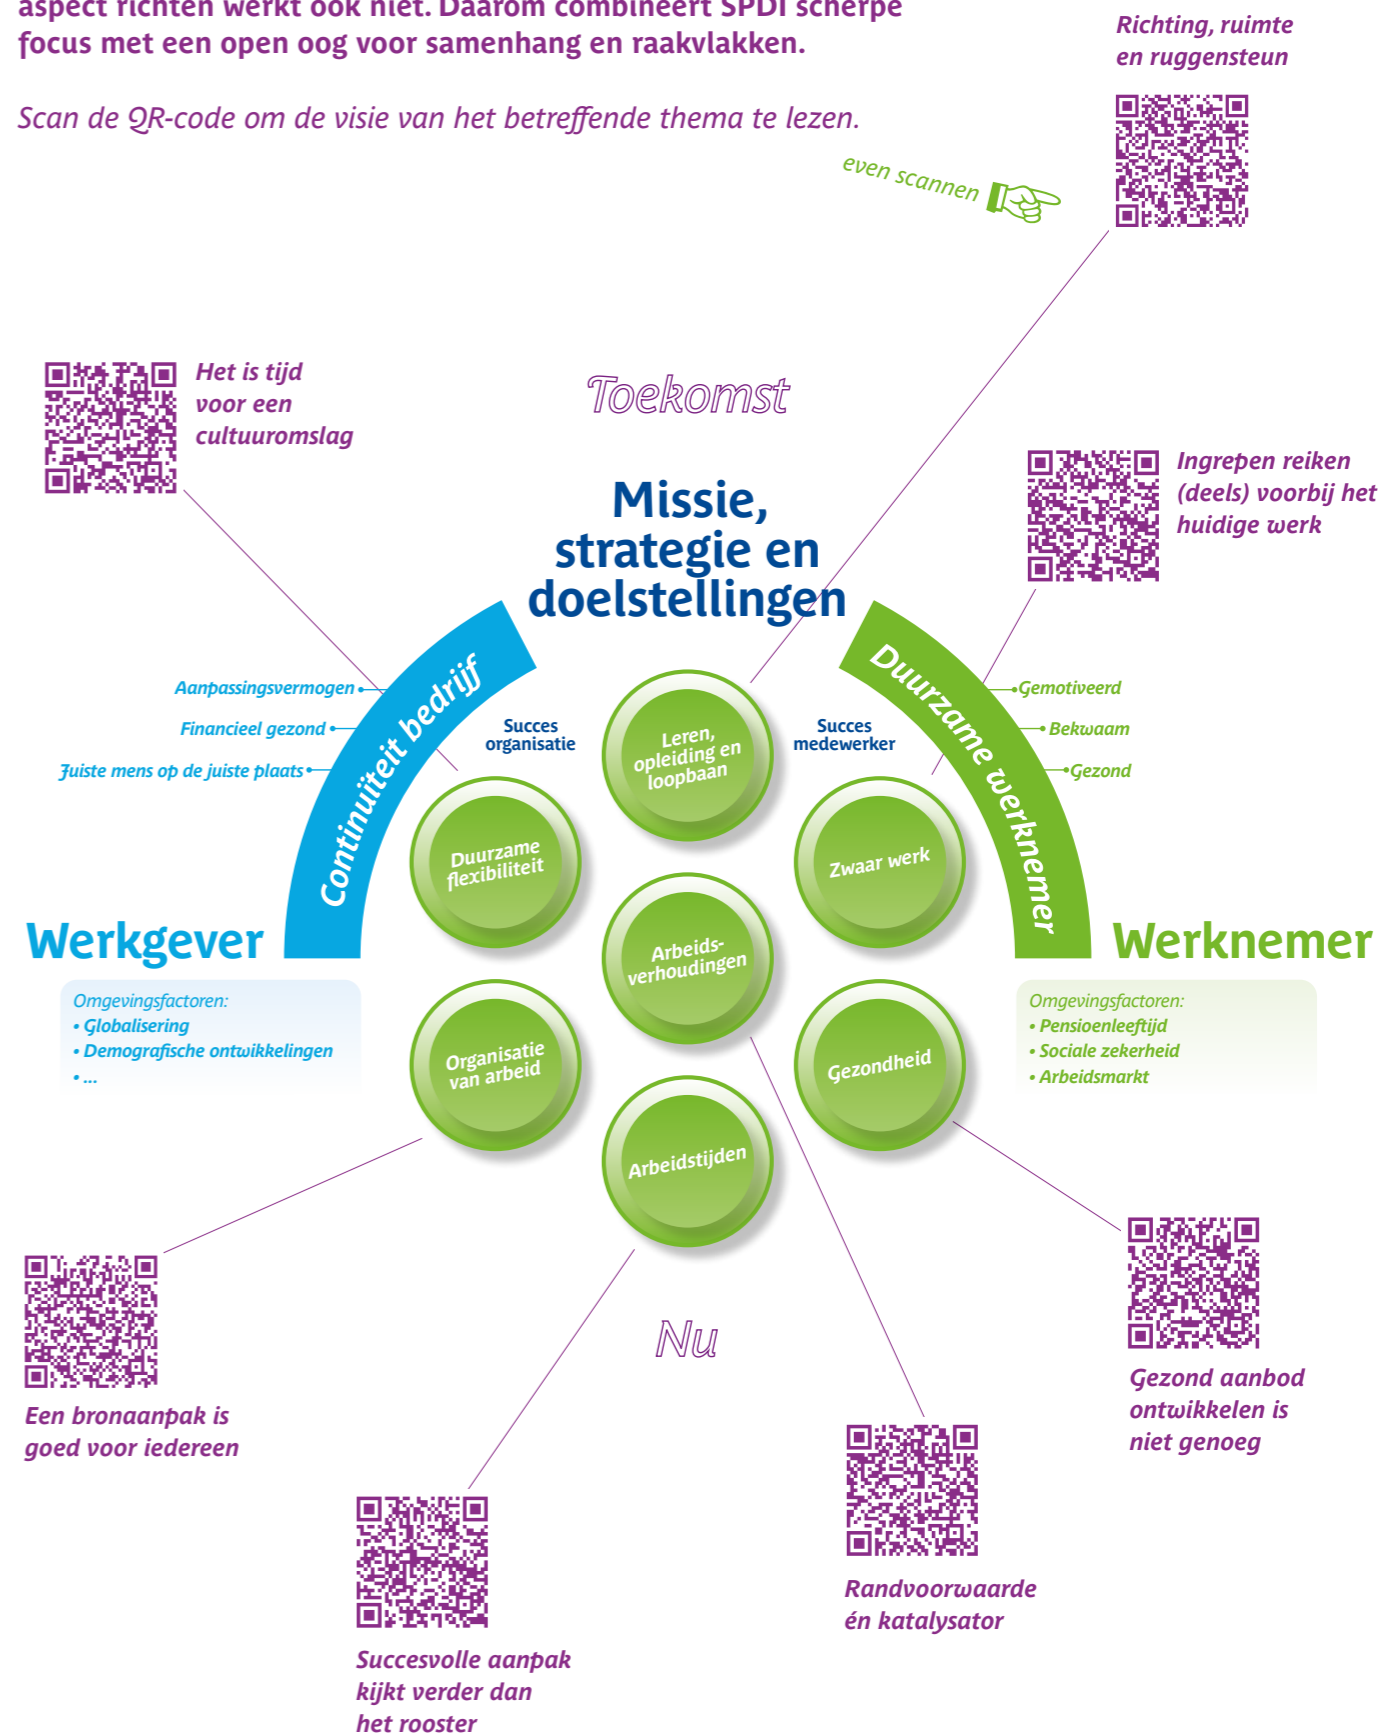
aspect richten werkt ook niet. Daarom combineert SPDI scherpe focus met een open oog voor samenhang en raakvlakken.

Scan de QR-code om de visie van het betreffende thema te lezen.

Richting, ruimte en ruggensteun

even scannen

Het is tijd voor een cultuuromslag

Toekomst

Ingrepen reiken (deels) voorbij het huidige werk

Missie, strategie en doelstellingen

Continuïteit bedrijf

Duurzame werknemer

Aanpassingsvermogen
Financieel gezond
Juiste mens op de juiste plaats

Gemotiveerd
Bekwaam
Gezond

Succes organisatie

Succes medewerker

Leren, opleiding en loopbaan

Duurzame flexibiliteit

Zwaar werk

Arbeidsverhoudingen

Werkgever

Werknemer

Omgevingsfactoren:
• Globalisering
• Demografische ontwikkelingen
• ...

Omgevingsfactoren:
• Pensioenleeftijd
• Sociale zekerheid
• Arbeidsmarkt

Organisatie van arbeid

Gezondheid

Arbeidstijden

Nu

Een bronaanpak is goed voor iedereen

Gezond aanbod ontwikkelen is niet genoeg

Randvoorwaarde én katalysator

Succesvolle aanpak kijkt verder dan het rooster